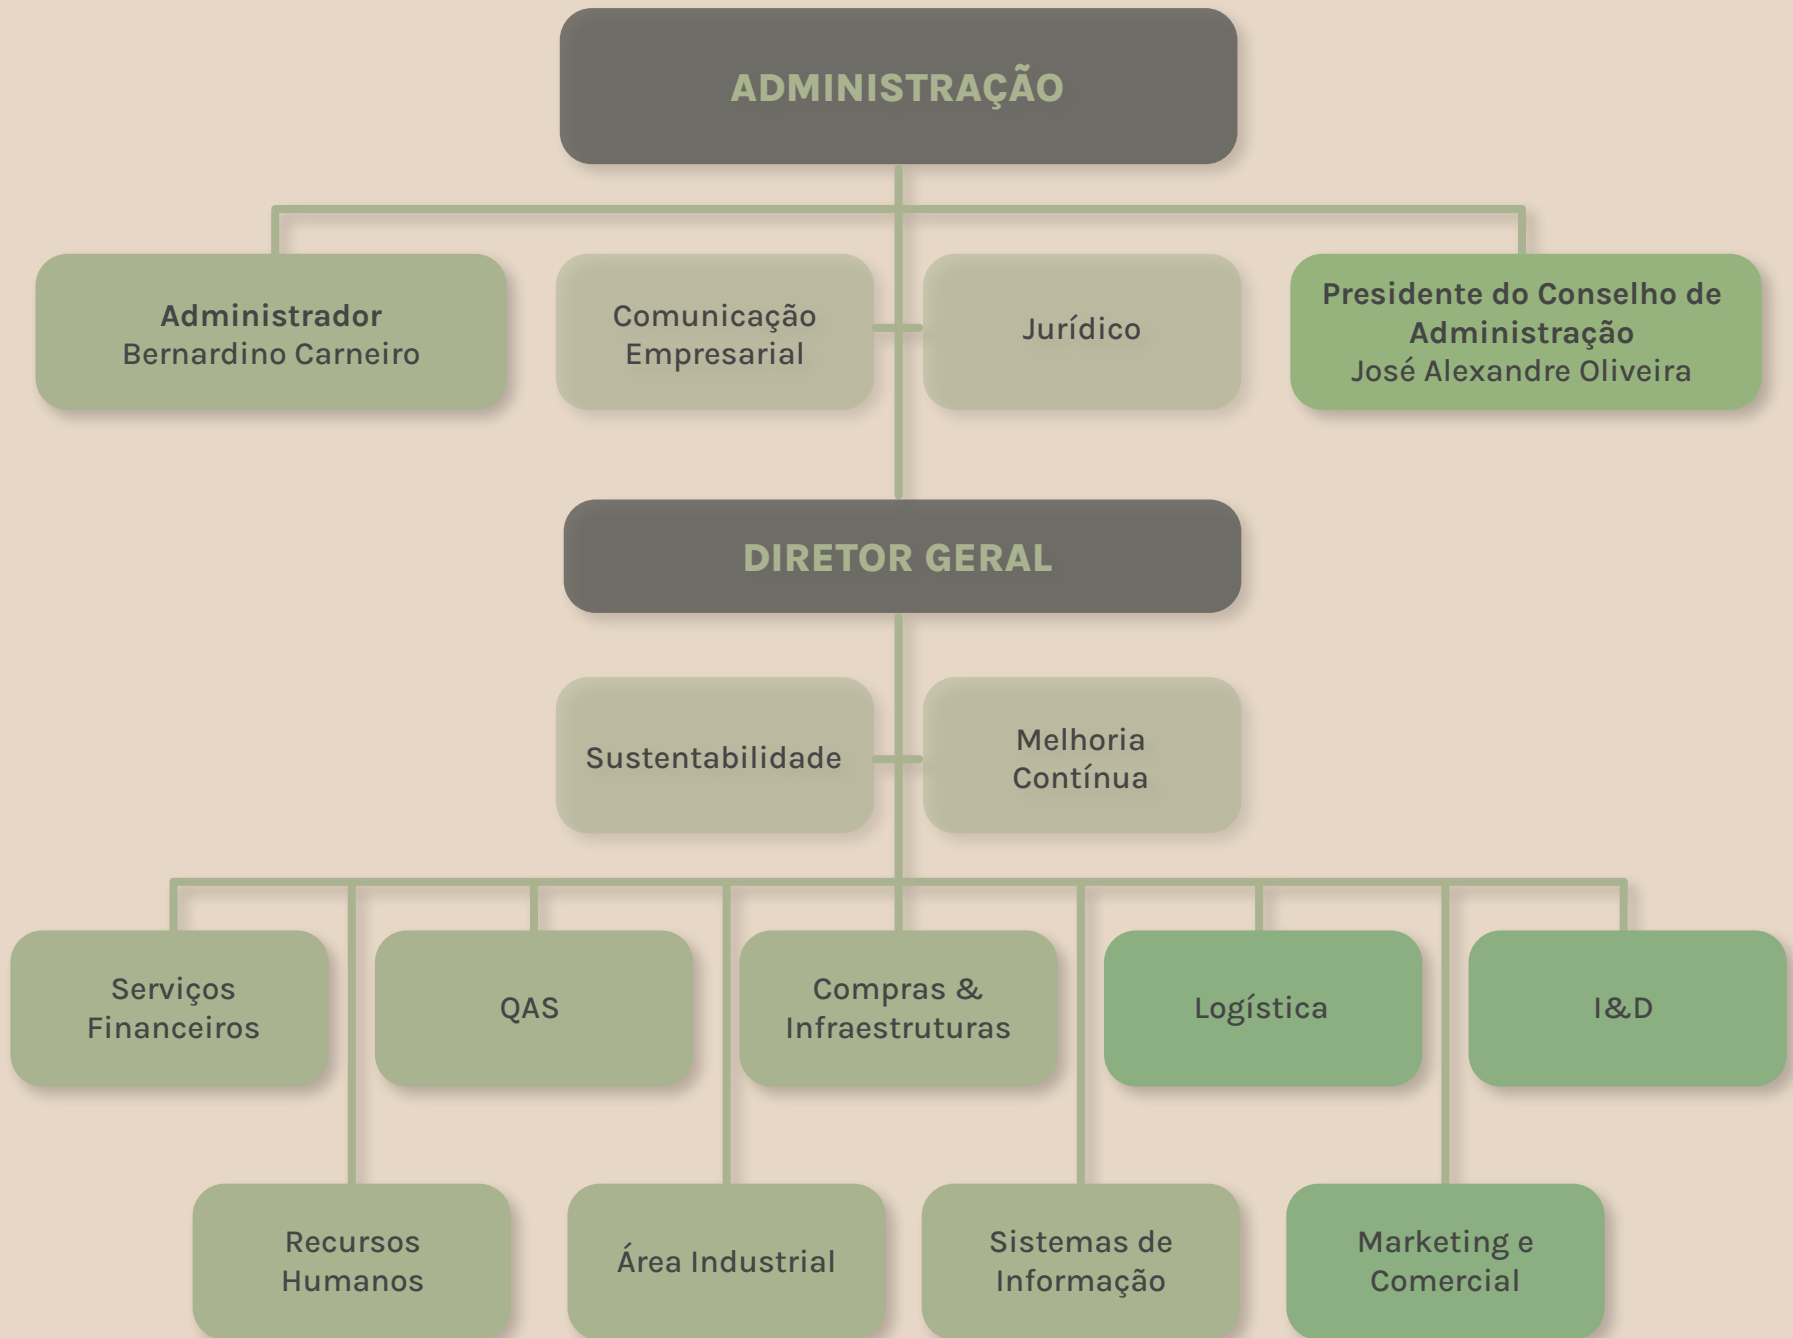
ADMINISTRAÇÃO

Administrador
Bernardino Carneiro

Comunicação
Empresarial

Jurídico

Presidente do Conselho de Administração
José Alexandre Oliveira

DIRETOR GERAL

Sustentabilidade

Melhoria
Contínua

Serviços
Financeiros

QAS

Compras &
Infraestruturas

Logística

I&D

Recursos
Humanos

Área Industrial

Sistemas de
Informação

Marketing e
Comercial